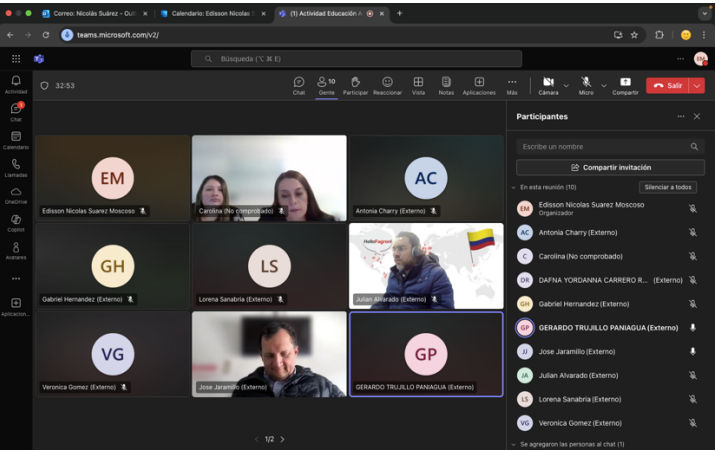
Correo: Nicolás Suárez - Out ×
Calendario: Edisson Nicolas S ×
(1) Actividad Educación A ×
+
teams.microsoft.com/v2/
Búsqueda (⌥ ⌘ E)
EN
Actividad
Chat
Calendario
Llamadas
OneDrive
Copilot
Avatares
...
Aplicacion...
32:53
Chat
10
Gente
Participar
Reaccionar
Vista
Notas
Aplicaciones
Más
Cámara
Micro
Compartir
Salir
EM
Edisson Nicolas Suarez Moscoso
Carolina (No comprobado)
AC
Antonia Charry (Externo)
GH
Gabriel Hernandez (Externo)
LS
Lorena Sanabria (Externo)
HelloFagnot
Julian Alvarado (Externo)
VG
Veronica Gomez (Externo)
Jose Jaramillo (Externo)
GP
GERARDO TRUJILLO PANIAGUA (Externo)
< 1/2 >
Participantes
Escribe un nombre
Compartir invitación
En esta reunión (10)
Silenciar a todos
EM Edisson Nicolas Suarez Moscoso
Organizador
AC Antonia Charry (Externo)
C Carolina (No comprobado)
DR DAFNA YORDANNA CARRERO R... (Externo)
GH Gabriel Hernandez (Externo)
GP GERARDO TRUJILLO PANIAGUA (Externo)
JJ Jose Jaramillo (Externo)
JA Julian Alvarado (Externo)
LS Lorena Sanabria (Externo)
VG Veronica Gomez (Externo)
Se agregaron las personas al chat (1)